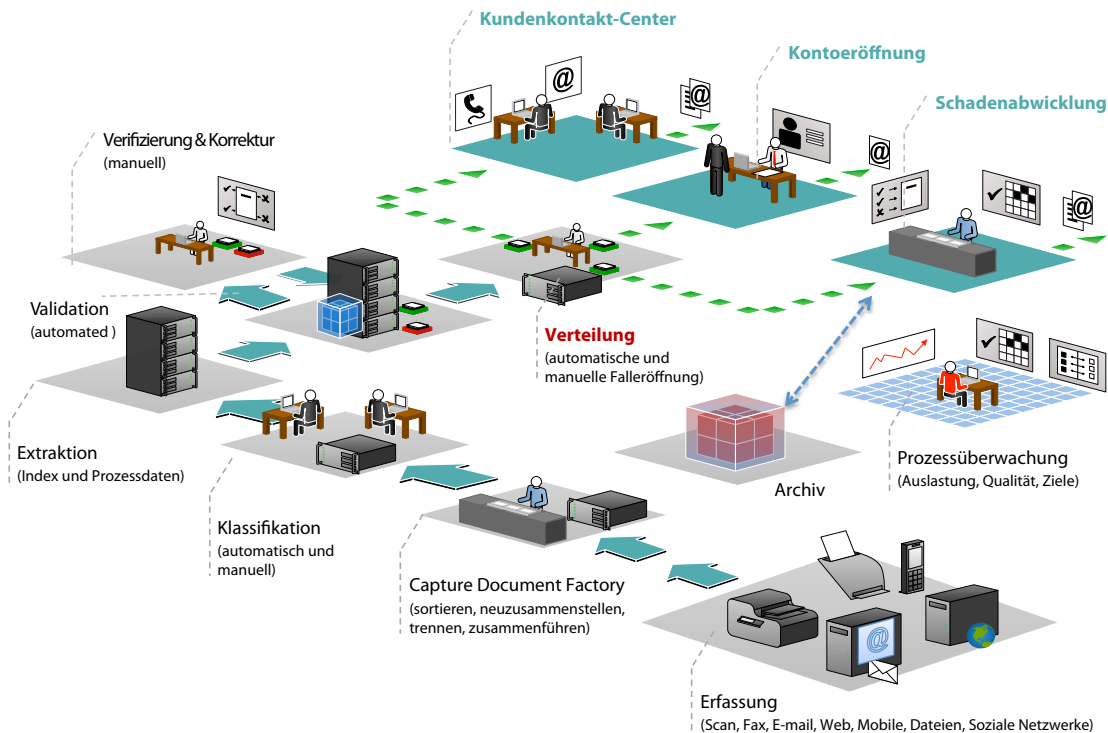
Kundenkontakt-Center

Kontoeröffnung

Schadenabwicklung

Verifizierung & Korrektur
(manuell)

Validation
(automated )

Verteilung
(automatische und manuelle Falleröffnung)

Extraktion
(Index und Prozessdaten)

Archiv

Prozessüberwachung
(Auslastung, Qualität, Ziele)

Klassifikation
(automatisch und manuell)

Capture Document Factory
(sortieren, neuzusammenstellen, trennen, zusammenführen)

Erfassung
(Scan, Fax, E-mail, Web, Mobile, Dateien, Soziale Netzwerke)